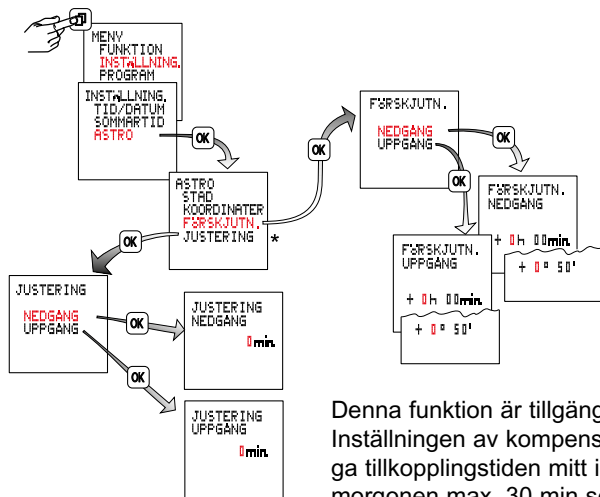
MENY
FUNKTION
INSTÄLLNING.
PROGRAM

INSTÄLLNING.
TID/DATUM
SOMMARTID
ASTRO

OK

ASTRO
STAD
KOORDINATER
FÖRSKJUTN.
JUSTERING
*

OK

OK

FÖRSKJUTN.
NEDGANG
UPPGANG

OK

OK

FÖRSKJUTN.
NEDGANG
+ 0h 00min
+ 0° 50'

FÖRSKJUTN.
UPPGANG
+ 0h 00min
+ 0° 50'

JUSTERING
NEDGANG
UPPGANG

OK

JUSTERING
NEDGANG
0min

OK

JUSTERING
UPPGANG
0min

Denna funktion är tillgäng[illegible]
Inställningen av kompens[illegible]
ga tillkopplingstiden mitt i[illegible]
morgonen max. 30 min se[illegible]